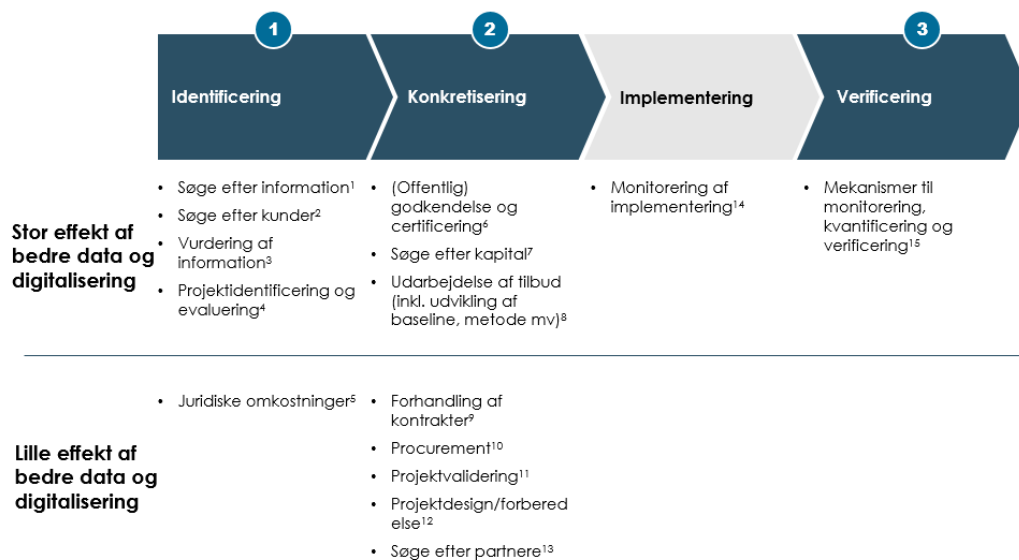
1

Identificering

2

Konkretisering

Implementering

3

Verificering

Stor effekt af bedre data og digitalisering

- Søge efter information$^{1}$
- Søge efter kunder$^{2}$
- Vurdering af information$^{3}$
- Projektidentificering og evaluering$^{4}$

- (Offentlig) godkendelse og certificering$^{6}$
- Søge efter kapital$^{7}$
- Udarbejdelse af tilbud (inkl. udvikling af baseline, metode mv)$^{8}$

- Monitorering af implementering$^{14}$

- Mekanismer til monitorering, kvantificering og verificering$^{15}$

Lille effekt af bedre data og digitalisering

- Juridiske omkostninger$^{5}$

- Forhandling af kontrakter$^{9}$
- Procurement$^{10}$
- Projektvalidering$^{11}$
- Projektdesign/forberedelse$^{12}$
- Søge efter partnere$^{13}$